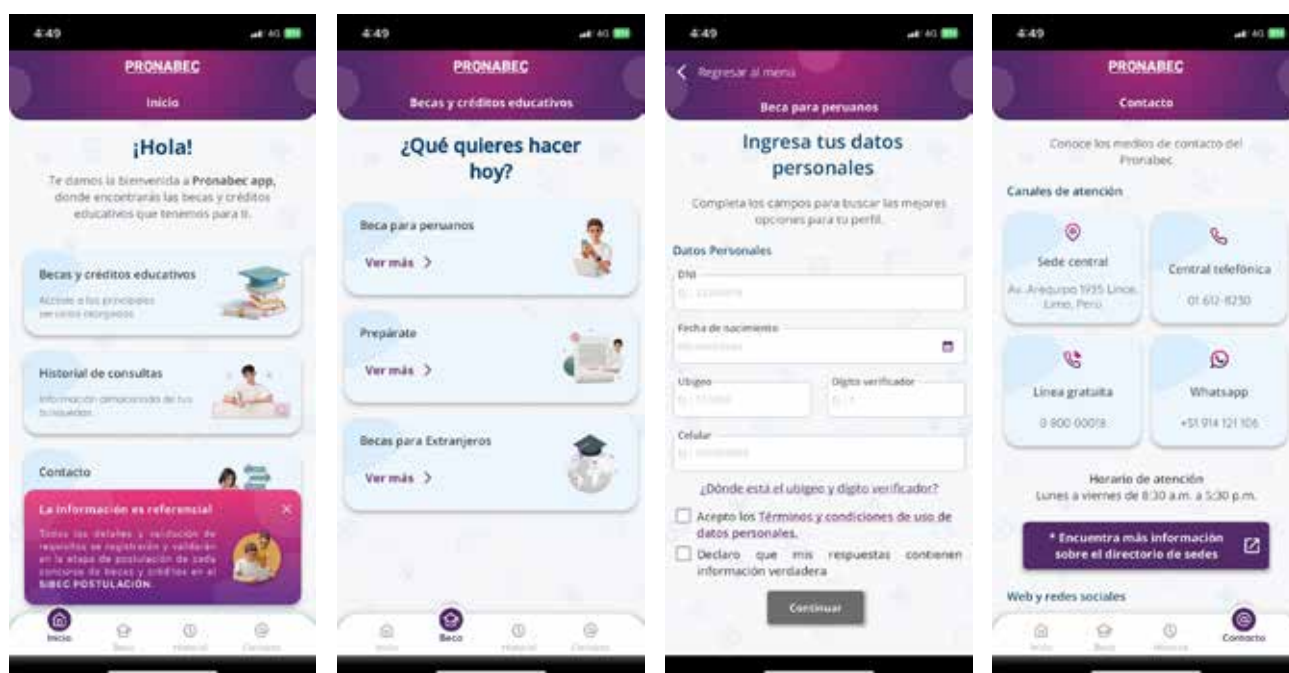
4:49

PRONABEC

Inicio

¡Hola!

Te damos la bienvenida a Pronabec app, donde encontrarás las becas y créditos educativos que tenemos para ti.

Becas y créditos educativos

Accede a los principales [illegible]

Historial de consultas

Información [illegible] de tus búsquedas

Contacto

La información es referencial

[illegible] SIBEC POSTULACIÓN.

Inicio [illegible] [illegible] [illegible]

4:49

PRONABEC

Becas y créditos educativos

¿Qué quieres hacer hoy?

Beca para peruanos

Ver más >

Prepárate

Ver más >

Becas para Extranjeros

Ver más >

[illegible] Beca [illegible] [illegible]

4:49

< Regresar al menú

Beca para peruanos

Ingresa tus datos personales

Completa los campos para buscar las mejores opciones para tu perfil.

Datos Personales

DNI

Fecha de nacimiento

Ubigeo

Dígito verificador

Celular

¿Dónde está el ubigeo y dígito verificador?

Acepto los Términos y condiciones de uso de datos personales.

Declaro que mis respuestas contienen información verdadera

Continuar

4:49

PRONABEC

Contacto

Conoce los medios de contacto del Pronabec

Canales de atención

Sede central

Av. Arequipa 1935 Lince, Lima, Perú

Central telefónica

01 612-8230

Línea gratuita

0 800 00018

Whatsapp

+51 914 121 106

Horario de atención
Lunes a viernes de 8:30 a.m. a 5:30 p.m.

* Encuentra más información sobre el directorio de sedes

Web y redes sociales

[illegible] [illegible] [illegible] Contacto